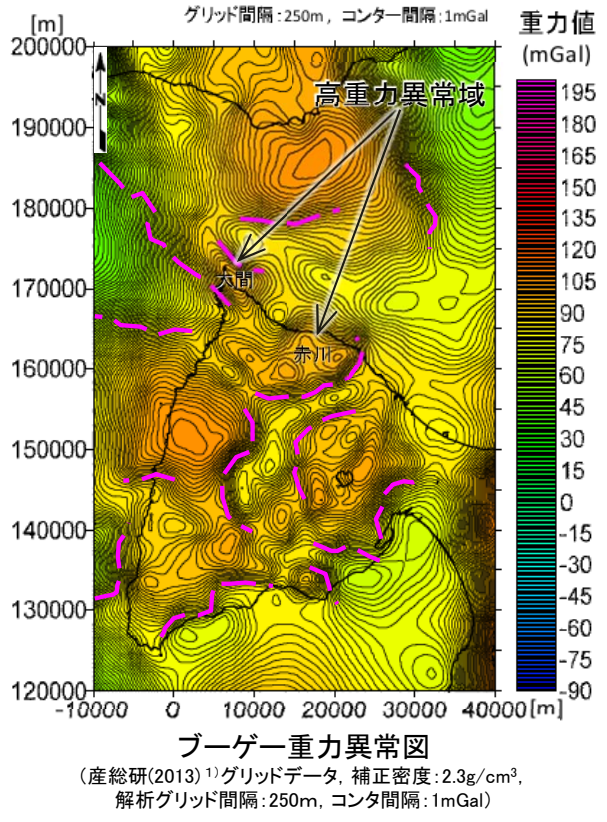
[m]
グリッド間隔：250m，コンター間隔：1mGal

重力値
(mGal)

200000
190000
180000
170000
160000
150000
140000
130000
120000

N

高重力異常域

大間
赤川

195
180
165
150
135
120
105
90
75
60
45
30
15
0
-15
-30
-45
-60
-75
-90

-10000 0 10000 20000 30000 40000 [m]

ブーゲー重力異常図
（産総研(2013) $^{1)}$グリッドデータ，補正密度：2.3g/cm$^3$，解析グリッド間隔：250m，コンタ間隔：1mGal）